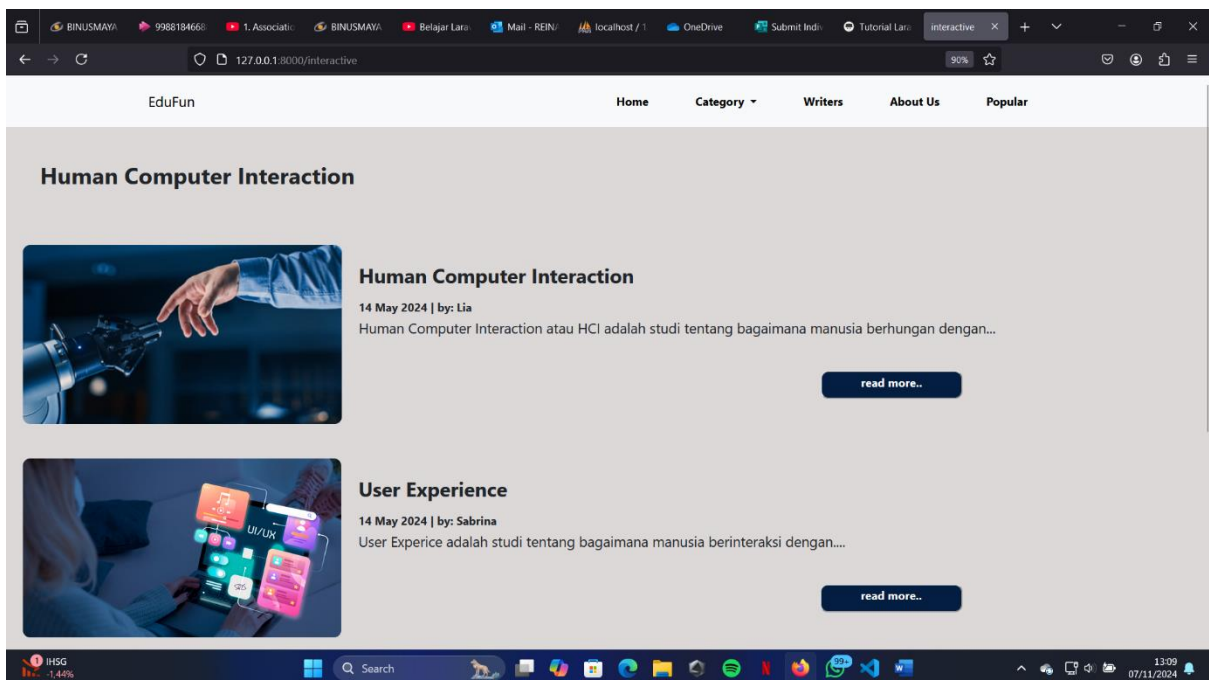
BINUSMAYA 9988184668 1. Associatio BINUSMAYA Belajar Lara Mail - REIN/ localhost / 1 OneDrive Submit Indiv Tutorial Lara interactive

127.0.0.1:8000/interactive 90%

EduFun

Home Category Writers About Us Popular

Human Computer Interaction

Human Computer Interaction

14 May 2024 | by: Lia

Human Computer Interaction atau HCI adalah studi tentang bagaimana manusia berhungan dengan...

read more..

UI/UX

User Experience

14 May 2024 | by: Sabrina

User Experice adalah studi tentang bagaimana manusia berinteraksi dengan....

read more..

IHSG -1,44%

Search

99+

13:09 07/11/2024